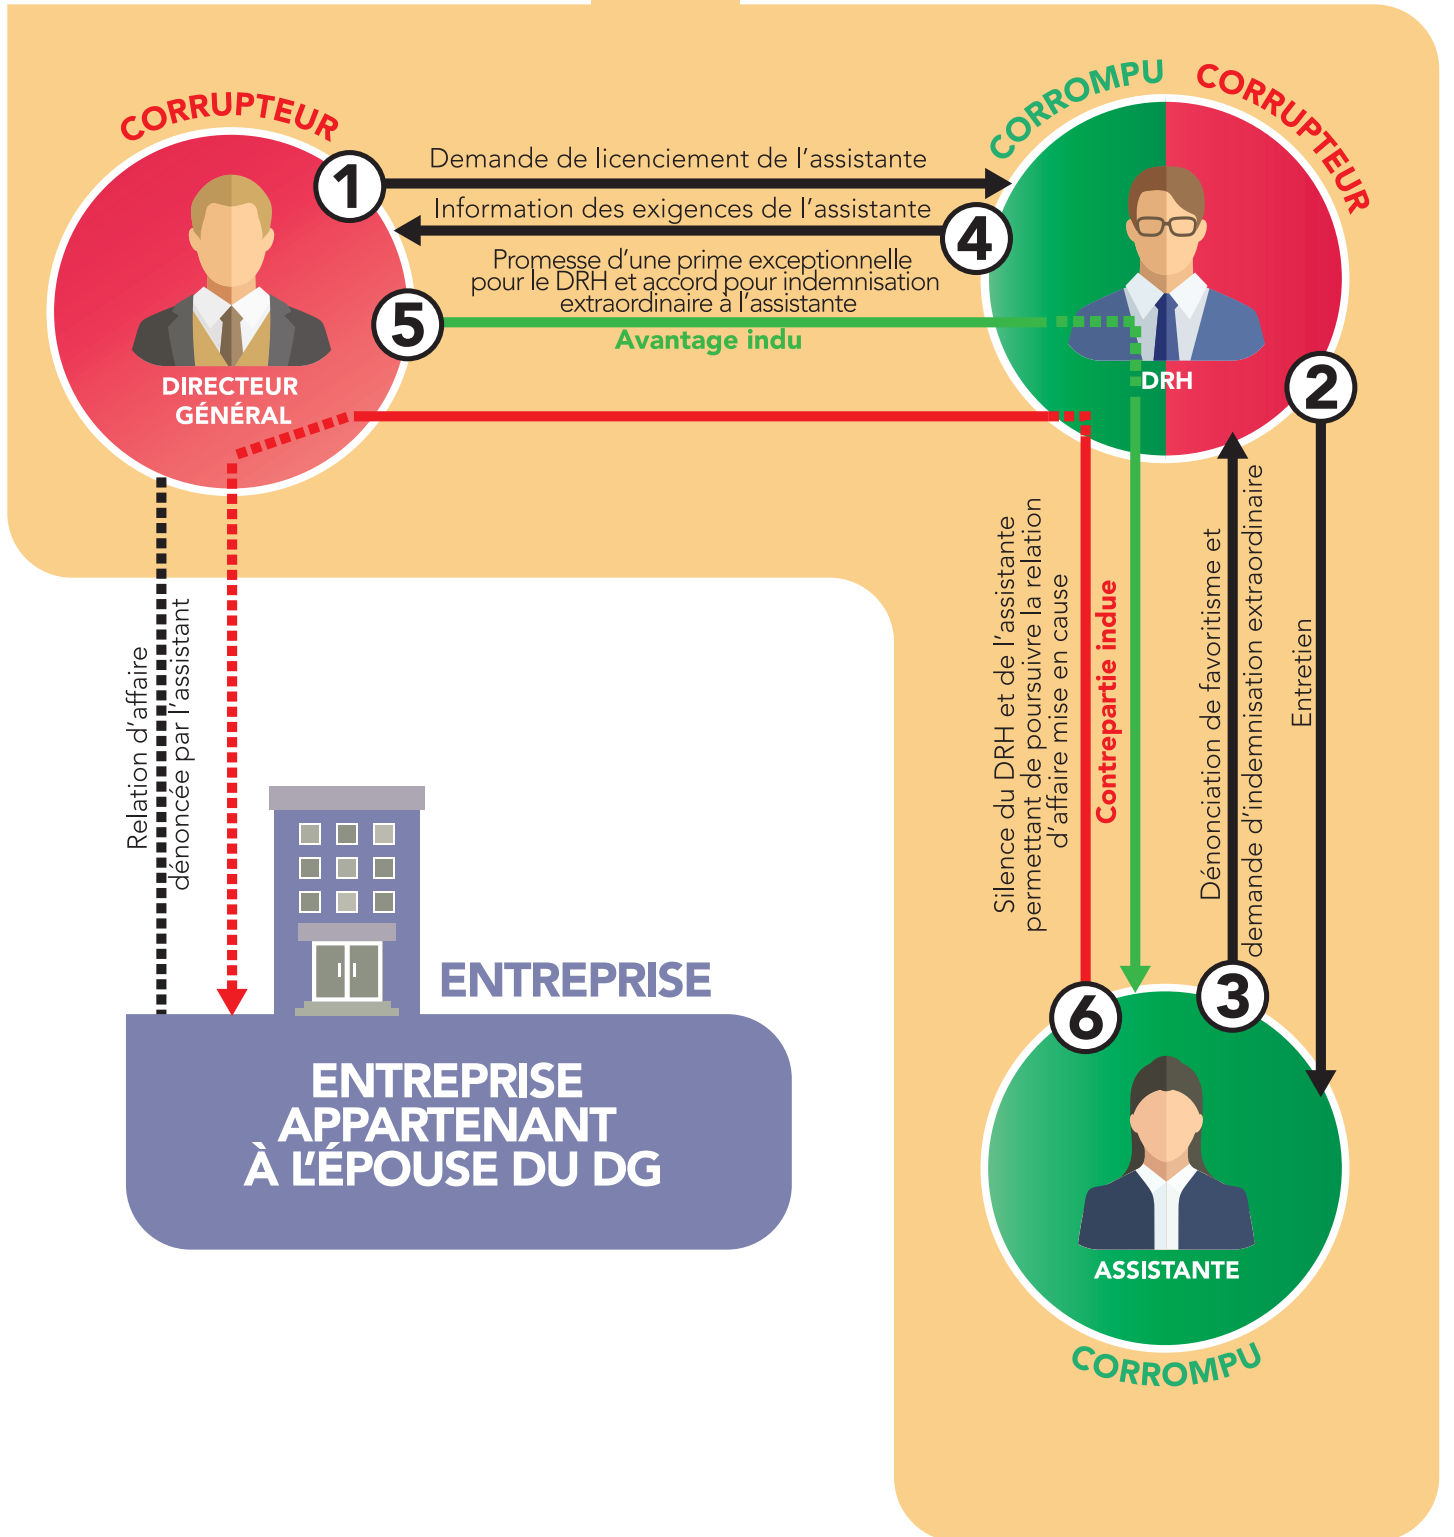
CORRUPTEUR

DIRECTEUR GÉNÉRAL

CORROMPU CORRUPTEUR

DRH

1 Demande de licenciement de l'assistante

4 Information des exigences de l'assistante

5 Promesse d'une prime exceptionnelle pour le DRH et accord pour indemnisation extraordinaire à l'assistante

Avantage indu

2 Entretien

3 Dénonciation de favoritisme et demande d'indemnisation extraordinaire

6 Silence du DRH et de l'assistante permettant de poursuivre la relation d'affaire mise en cause

Contrepartie indue

Relation d'affaire dénoncée par l'assistant

ENTREPRISE

ENTREPRISE APPARTENANT À L'ÉPOUSE DU DG

ASSISTANTE

CORROMPU